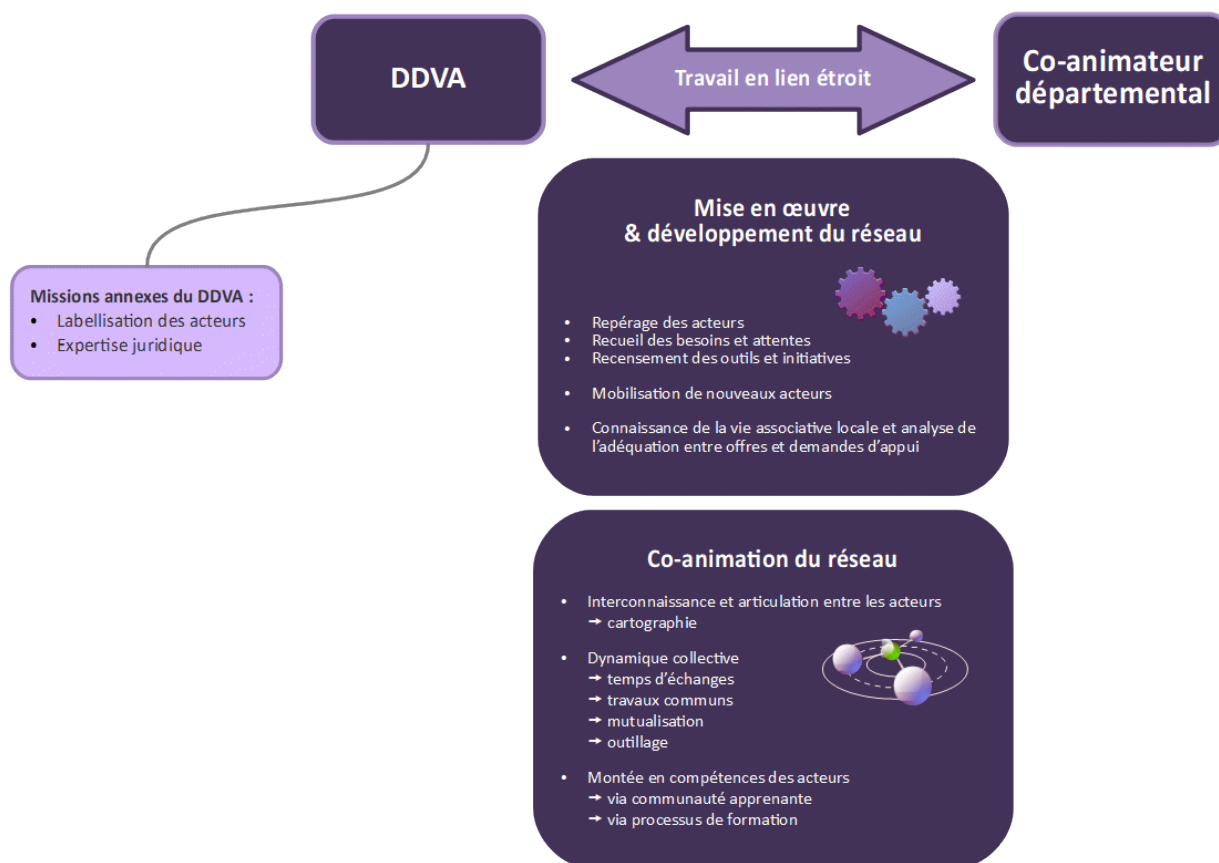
DDVA

Travail en lien étroit

Co-animateur départemental

Missions annexes du DDVA :
• Labellisation des acteurs
• Expertise juridique

Mise en œuvre
& développement du réseau

• Repérage des acteurs
• Recueil des besoins et attentes
• Recensement des outils et initiatives

• Mobilisation de nouveaux acteurs

• Connaissance de la vie associative locale et analyse de l'adéquation entre offres et demandes d'appui

Co-animation du réseau

• Interconnaissance et articulation entre les acteurs
→ cartographie

• Dynamique collective
→ temps d'échanges
→ travaux communs
→ mutualisation
→ outillage

• Montée en compétences des acteurs
→ via communauté apprenante
→ via processus de formation